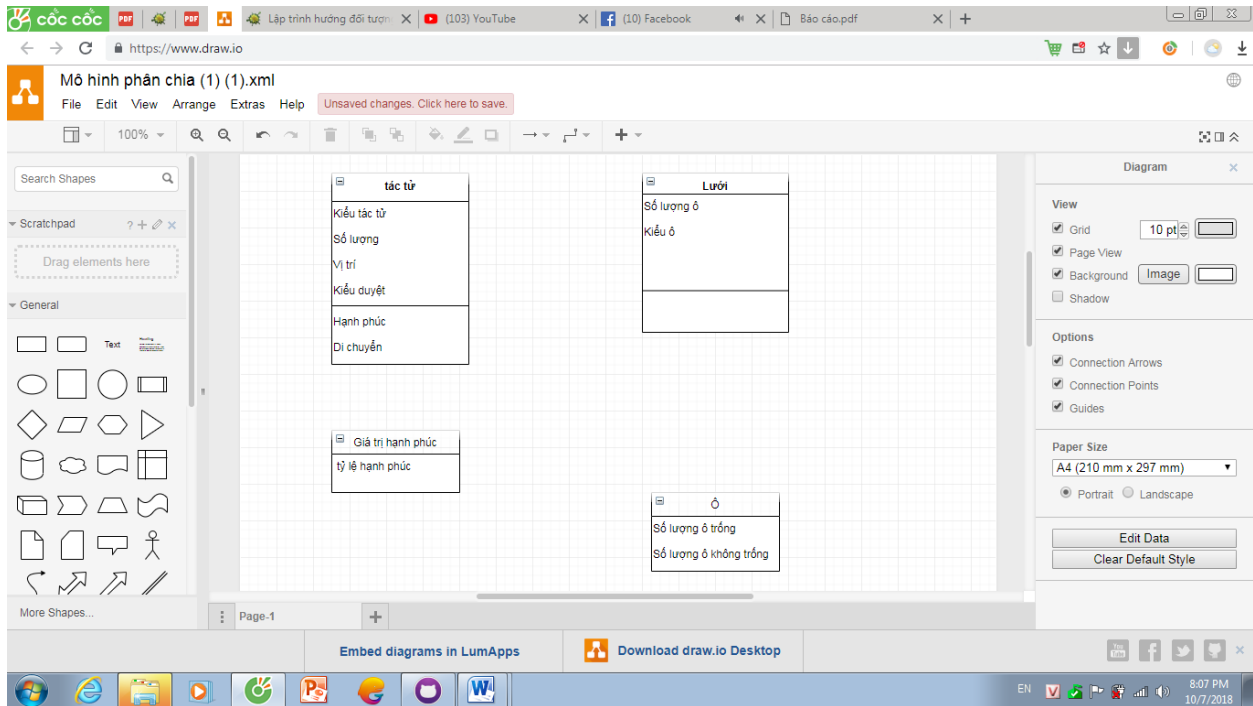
cốc cốc
Lập trình hướng đối tượn
(103) YouTube
(10) Facebook
Báo cáo.pdf
https://www.draw.io

Mô hình phân chia (1) (1).xml
File Edit View Arrange Extras Help
Unsaved changes. Click here to save.

100%

Search Shapes
Scratchpad
Drag elements here
General
Text
More Shapes...

tác tử
Kiểu tác tử
Số lượng
Vị trí
Kiểu duyệt
Hạnh phúc
Di chuyển

Lưới
Số lượng ô
Kiểu ô

Giá trị hạnh phúc
tỷ lệ hạnh phúc

Ô
Số lượng ô trống
Số lượng ô không trống

Page-1

Diagram
View
Grid
10 pt
Page View
Background
Image
Shadow
Options
Connection Arrows
Connection Points
Guides
Paper Size
A4 (210 mm x 297 mm)
Portrait
Landscape
Edit Data
Clear Default Style

Embed diagrams in LumApps
Download draw.io Desktop

EN
8:07 PM
10/7/2018